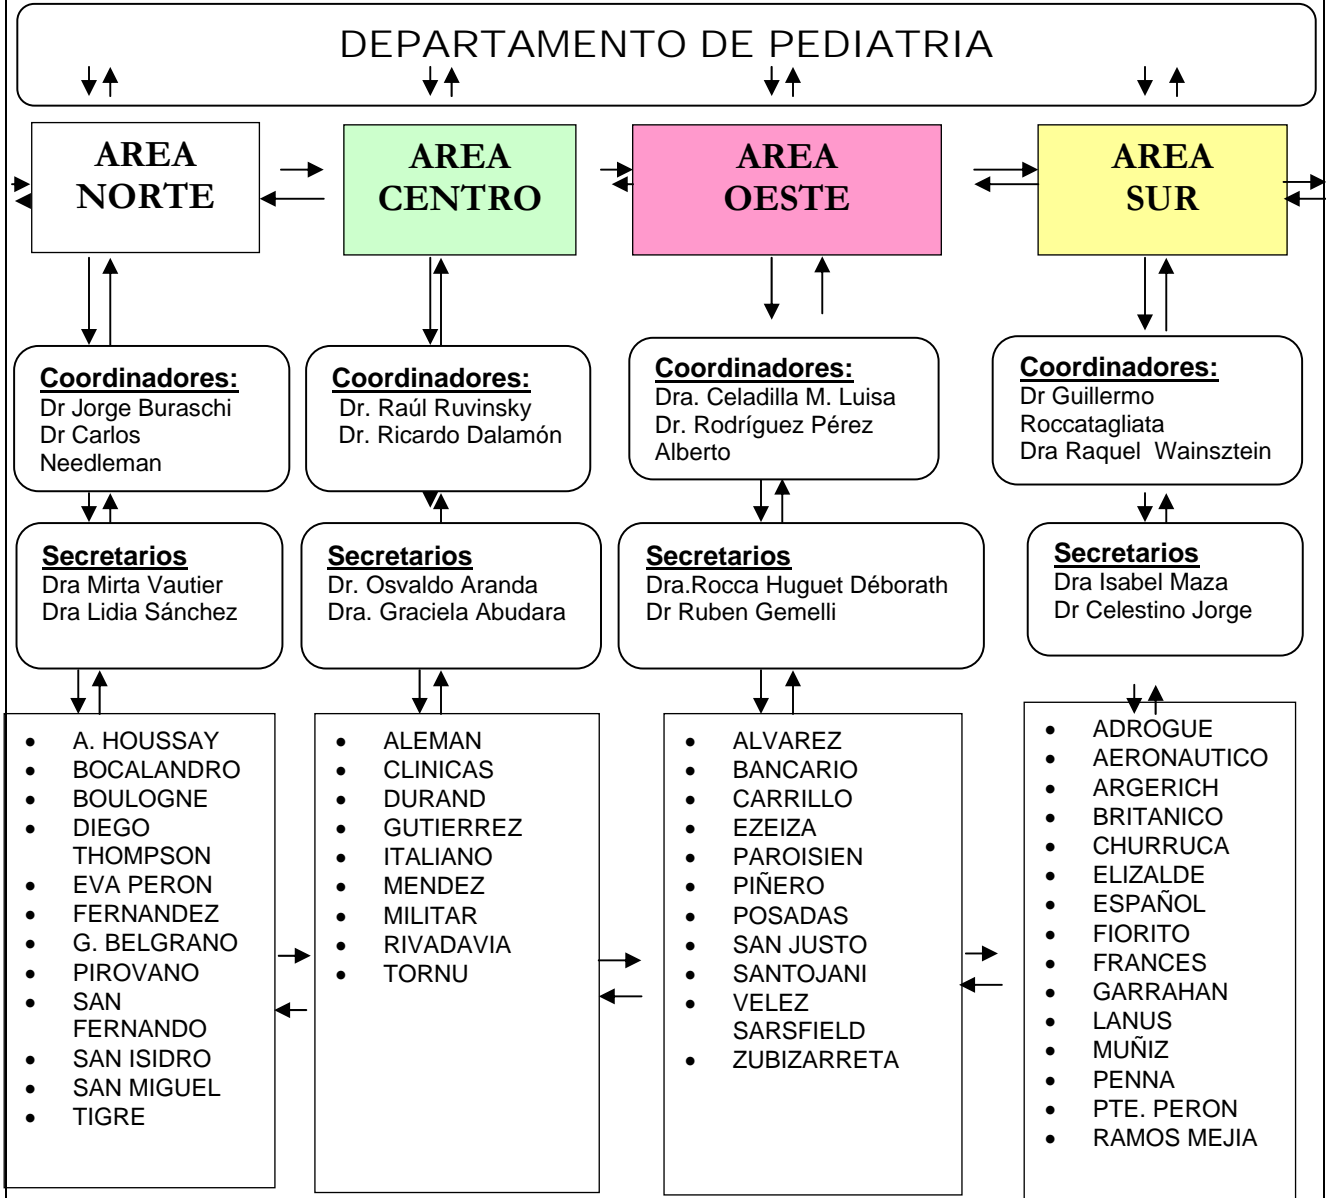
DEPARTAMENTO DE PEDIATRIA

AREA NORTE

AREA CENTRO

AREA OESTE

AREA SUR

Coordinadores:
Dr Jorge Buraschi
Dr Carlos Needleman

Coordinadores:
Dr. Raúl Ruvinsky
Dr. Ricardo Dalamón

Coordinadores:
Dra. Celadilla M. Luisa
Dr. Rodríguez Pérez Alberto

Coordinadores:
Dr Guillermo Roccatagliata
Dra Raquel Wainsztein

Secretarios
Dra Mirta Vautier
Dra Lidia Sánchez

Secretarios
Dr. Osvaldo Aranda
Dra. Graciela Abudara

Secretarios
Dra.Rocca Huguet Déborath
Dr Ruben Gemelli

Secretarios
Dra Isabel Maza
Dr Celestino Jorge

- A. HOUSSAY
- BOCALANDRO
- BOULOGNE
- DIEGO THOMPSON
- EVA PERON
- FERNANDEZ
- G. BELGRANO
- PIROVANO
- SAN FERNANDO
- SAN ISIDRO
- SAN MIGUEL
- TIGRE

- ALEMAN
- CLINICAS
- DURAND
- GUTIERREZ
- ITALIANO
- MENDEZ
- MILITAR
- RIVADAVIA
- TORNU

- ALVAREZ
- BANCARIO
- CARRILLO
- EZEIZA
- PAROISIEN
- PIÑERO
- POSADAS
- SAN JUSTO
- SANTOJANI
- VELEZ SARSFIELD
- ZUBIZARRETA

- ADROGUE
- AERONAUTICO
- ARGERICH
- BRITANICO
- CHURRUCA
- ELIZALDE
- ESPAÑOL
- FIORITO
- FRANCES
- GARRAHAN
- LANUS
- MUÑIZ
- PENNA
- PTE. PERON
- RAMOS MEJIA